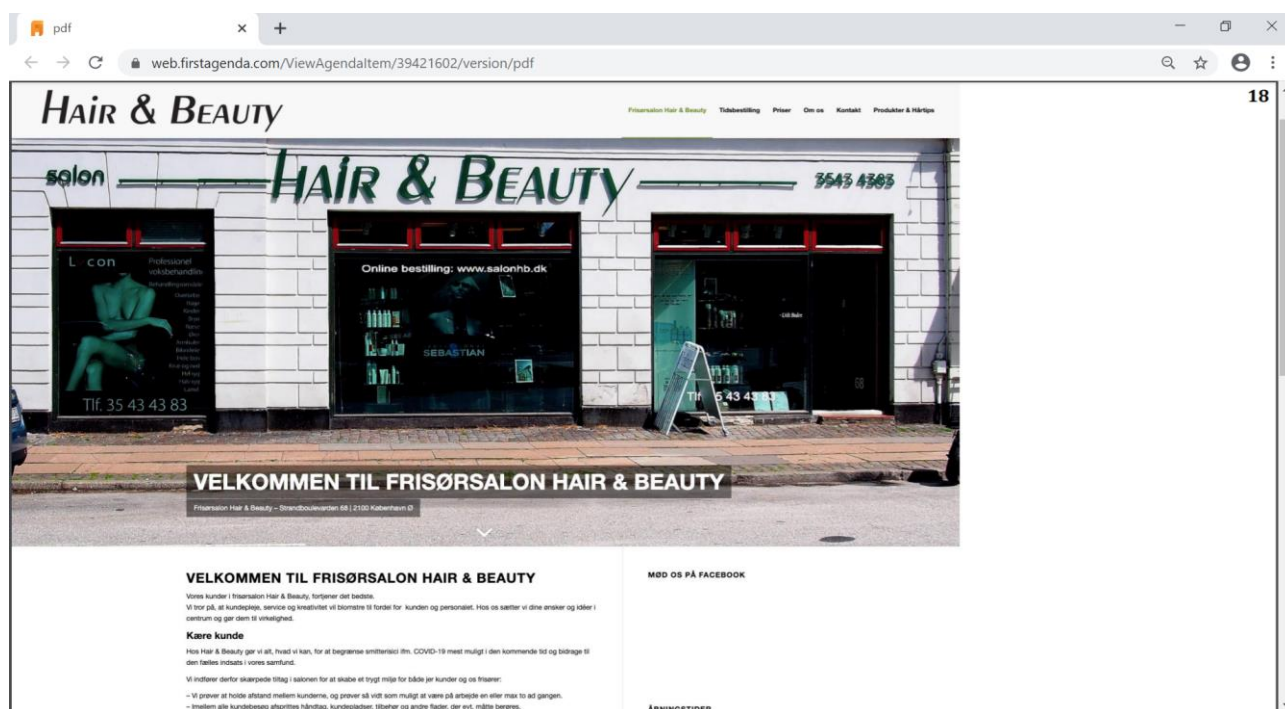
pdf

web.firstagenda.com/ViewAgendaItem/39421602/version/pdf

18

HAIR & BEAUTY

Frisørsalon Hair & Beauty Tidsbestilling Priser Om os Kontakt Produkter & Hårtips

salon HAIR & BEAUTY 3543 4383

L con Professionel voksbehandling

Online bestilling: www.salonhb.dk

SEBASTIAN

Tlf. 35 43 43 83

Tlf. 35 43 43 83

VELKOMMEN TIL FRISØRSALON HAIR & BEAUTY

Frisørsalon Hair & Beauty – Strandboulevarden 68 | 2100 København Ø

VELKOMMEN TIL FRISØRSALON HAIR & BEAUTY

Vores kunder i frisørsalon Hair & Beauty, fortjener det bedste.
Vi tror på, at kundepleje, service og kreativitet vil blomstre til fordel for kunden og personalet. Hos os sætter vi dine ønsker og idéer i centrum og gør dem til virkelighed.

Kære kunde

Hos Hair & Beauty gør vi alt, hvad vi kan, for at begrænse smitterisici ifm. COVID-19 mest muligt i den kommende tid og bidrage til den fælles indsats i vores samfund.

Vi indfører derfor skærpede tiltag i salonen for at skabe et trygt miljø for både jer kunder og os frisører:

– Vi prøver at holde afstand mellem kunderne, og prøver så vidt som muligt at være på arbejde en eller max to ad gangen.
– Imellem alle kundebesøg afsprittes håndtag, kundepladser, tilbehør og andre flader, der evt. måtte berøres.

MØD OS PÅ FACEBOOK

ÅBNINGSTIDER